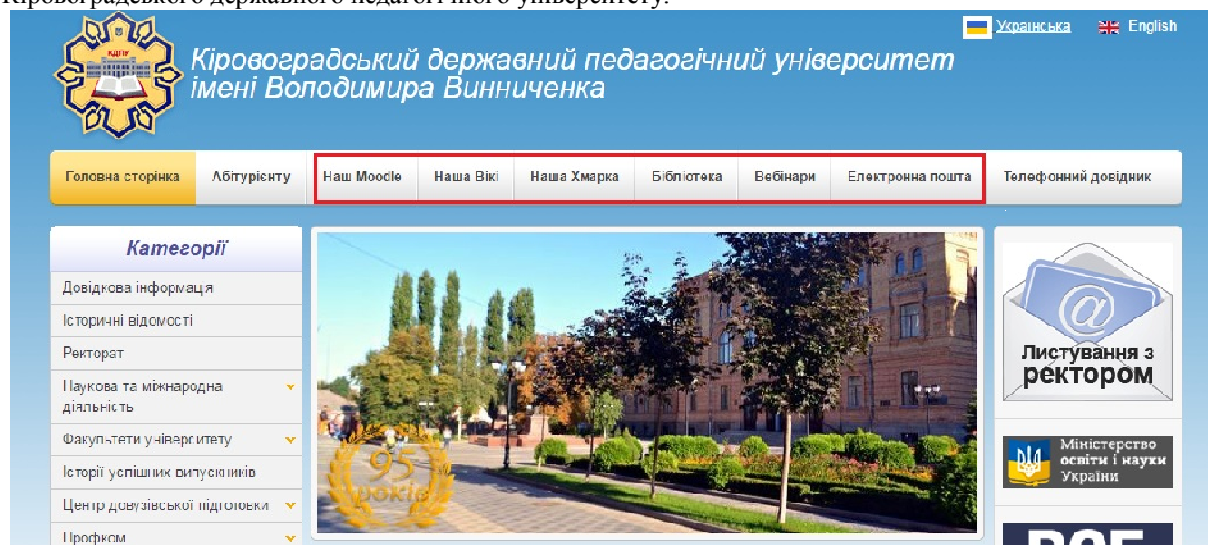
Кіровоградського державного педагогічного університету.

Українська English

КДПУ

Кіровоградський державний педагогічний університет імені Володимира Винниченка

Головна сторінка | Абітурієнту | Наш Moodle | Наша Вікі | Наша Хмарка | Бібліотека | Вебінари | Електронна пошта | Телефонний довідник

Категорії

Довідкова інформація

Історичні відомості

Ректорат

Наукова та міжнародна діяльність

Факультети університету

Історії успішних випускників

Центр довузівської підготовки

Профком

95 років

Листування з ректором

Міністерство освіти і науки України

ВОЕ